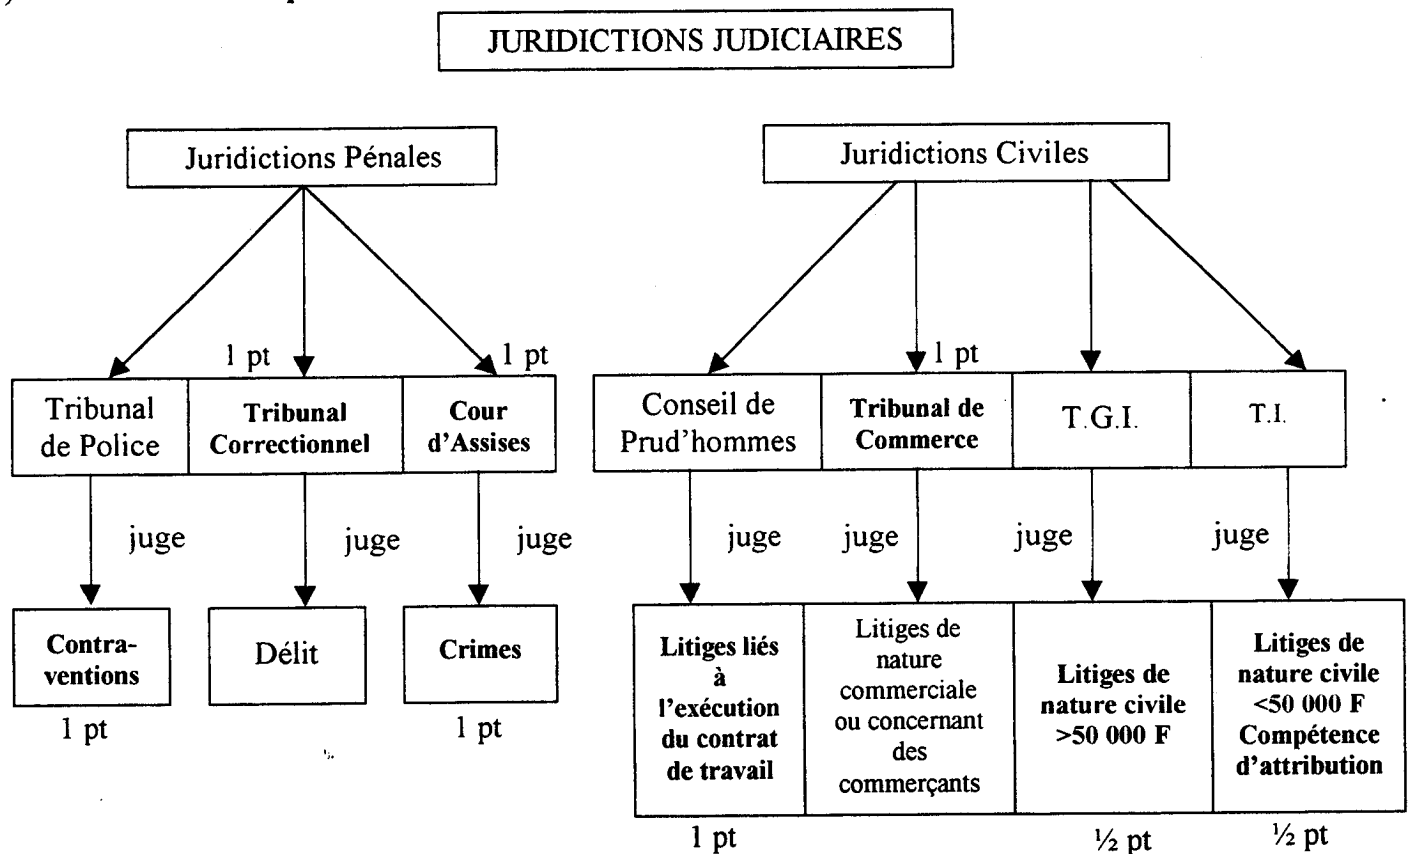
JURIDICTIONS JUDICIAIRES

Juridictions Pénales

Juridictions Civiles

1 pt

1 pt

1 pt

Tribunal de Police

Tribunal Correctionnel

Cour d'Assises

Conseil de Prud'hommes

Tribunal de Commerce

T.G.I.

T.I.

juge

juge

juge

juge

juge

juge

juge

Contraventions

1 pt

Délit

Crimes

1 pt

Litiges liés à l'exécution du contrat de travail

1 pt

Litiges de nature commerciale ou concernant des commerçants

Litiges de nature civile >50 000 F

½ pt

Litiges de nature civile <50 000 F Compétence d'attribution

½ pt